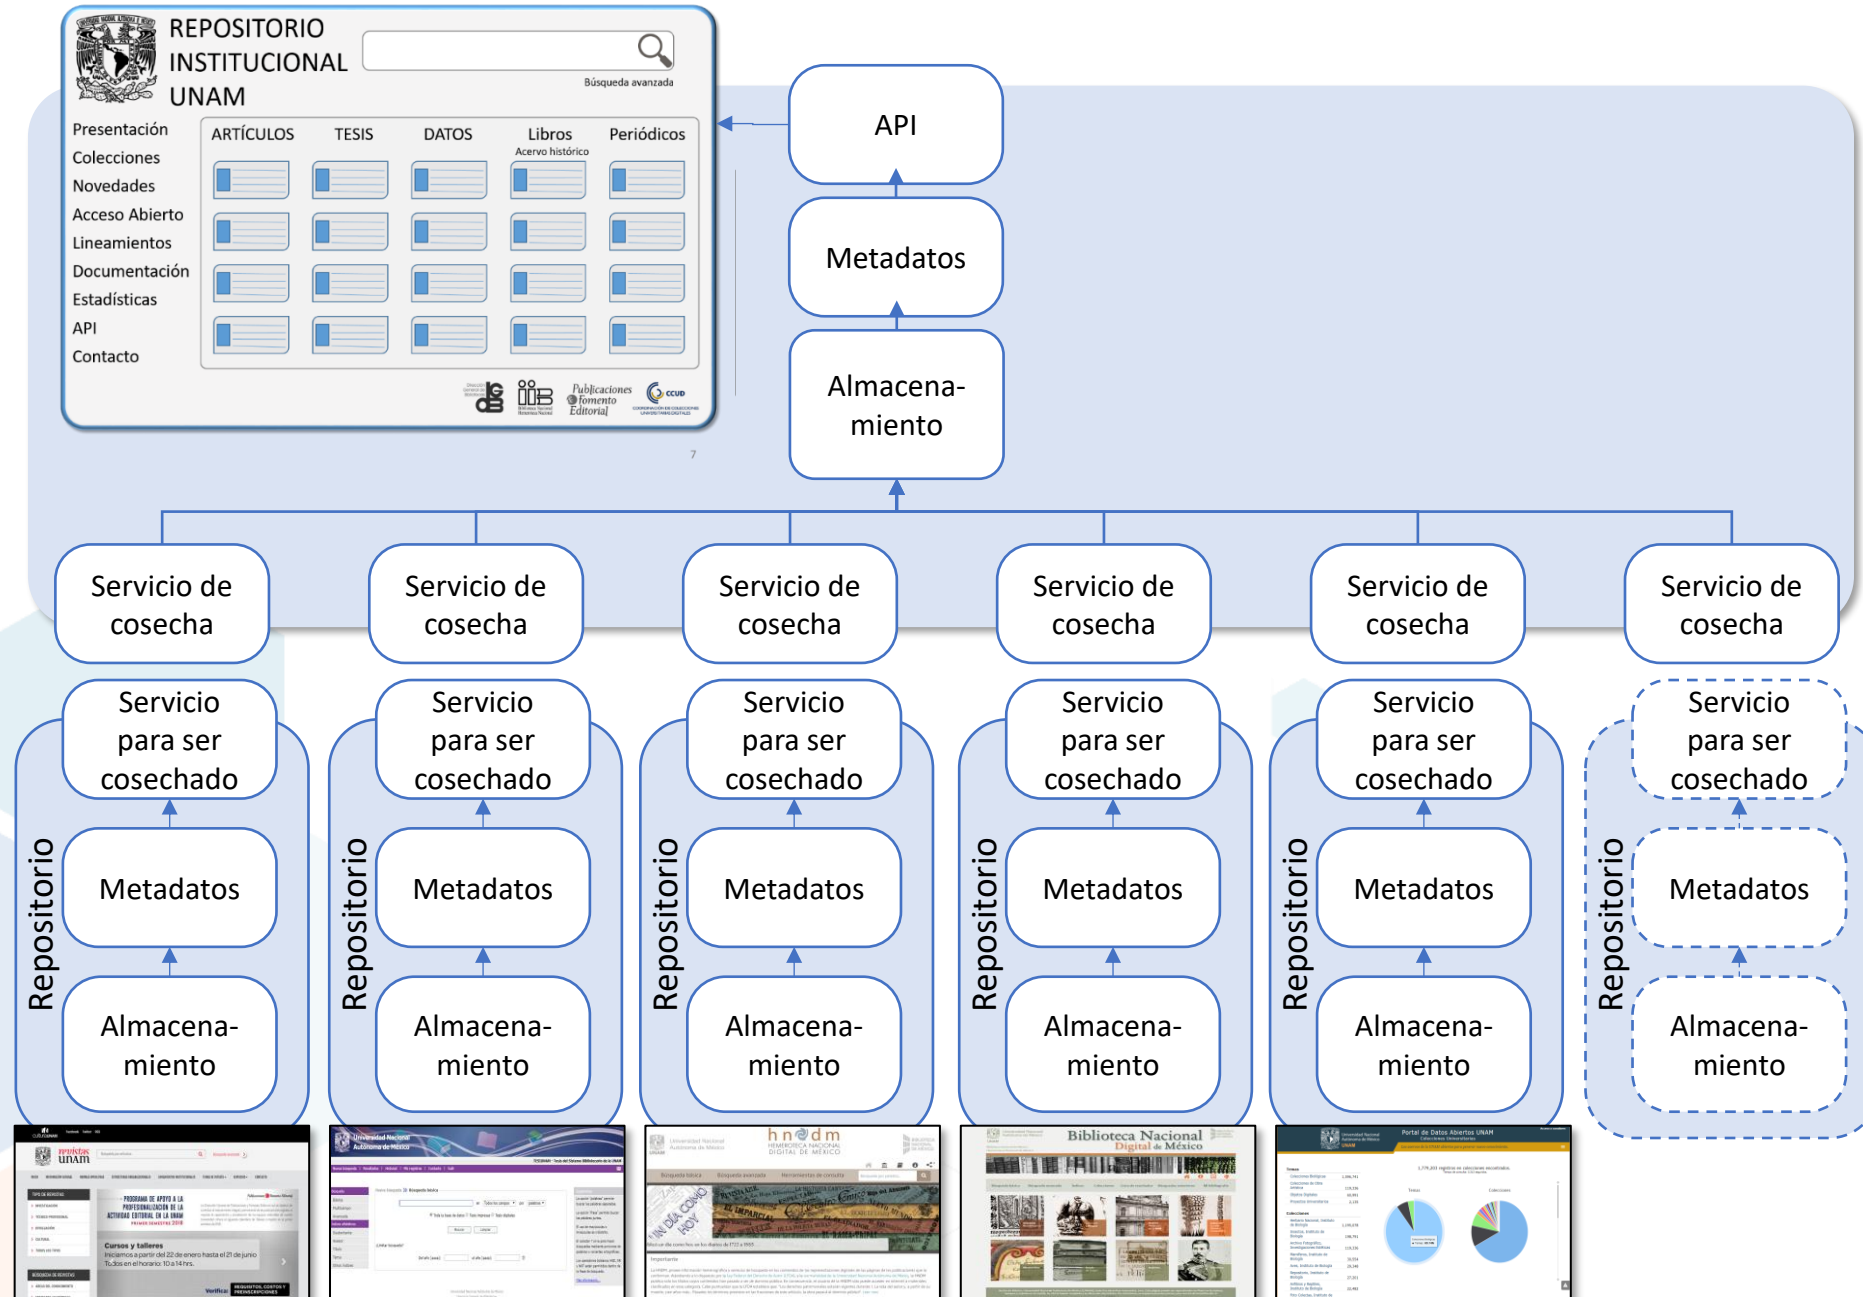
REPOSITORIO INSTITUCIONAL UNAM

Búsqueda avanzada

Presentación
Colecciones
Novedades
Acceso Abierto
Lineamientos
Documentación
Estadísticas
API
Contacto

ARTÍCULOS TESIS DATOS Libros Acervo histórico Periódicos

Publicaciones fomento Editorial

CCUD

API

Metadatos

Almacenamiento

Servicio de cosecha

Servicio de cosecha

Servicio de cosecha

Servicio de cosecha

Servicio de cosecha

Servicio de cosecha

Repositorio
Servicio para ser cosechado
Metadatos
Almacenamiento

Repositorio
Servicio para ser cosechado
Metadatos
Almacenamiento

Repositorio
Servicio para ser cosechado
Metadatos
Almacenamiento

Repositorio
Servicio para ser cosechado
Metadatos
Almacenamiento

Repositorio
Servicio para ser cosechado
Metadatos
Almacenamiento

Repositorio
Servicio para ser cosechado
Metadatos
Almacenamiento

revistas unam

Universidad Nacional Autónoma de México

hndm

Biblioteca Nacional Digital de México

Portal de Datos Abiertos UNAM